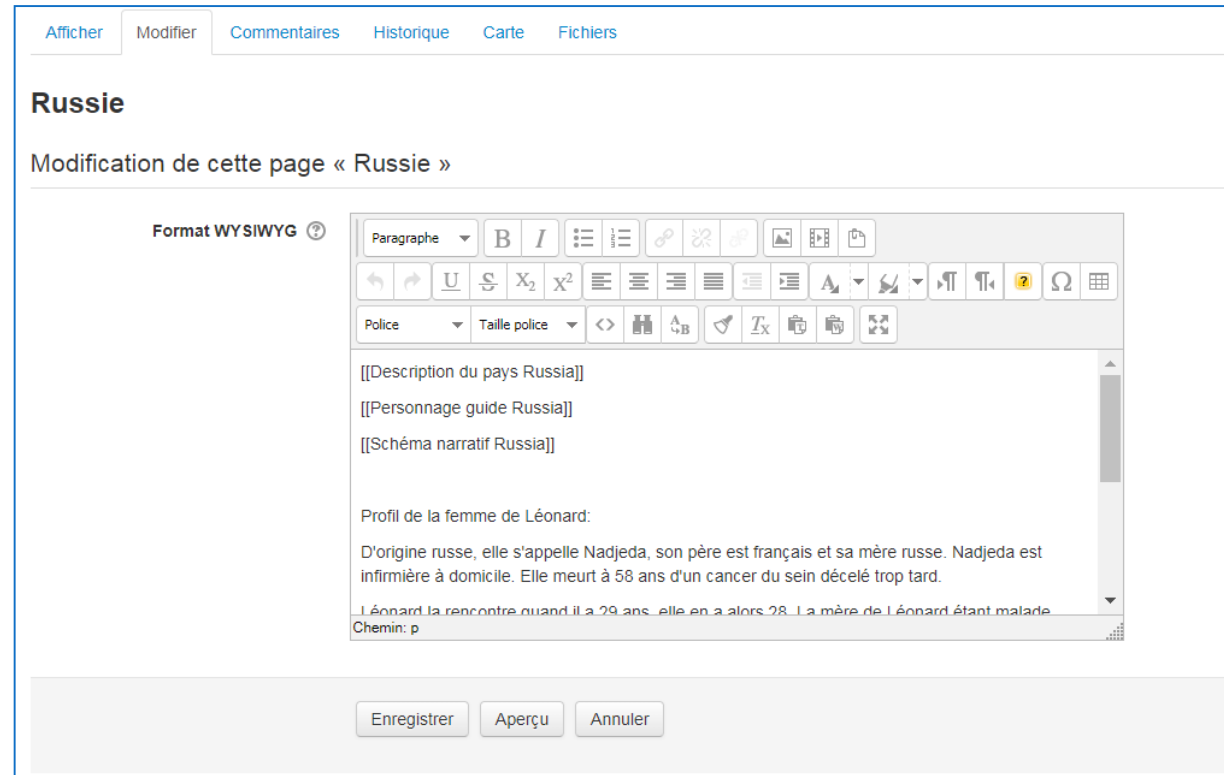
Afficher Modifier Commentaires Historique Carte Fichiers

Russie

Modification de cette page « Russie »

Format WYSIWYG

Paragraphe

Police Taille police

[[Description du pays Russia]]

[[Personnage guide Russia]]

[[Schéma narratif Russia]]

Profil de la femme de Léonard:

D'origine russe, elle s'appelle Nadjeda, son père est français et sa mère russe. Nadjeda est infirmière à domicile. Elle meurt à 58 ans d'un cancer du sein décelé trop tard.

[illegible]

Chemin: p

Enregistrer Aperçu Annuler